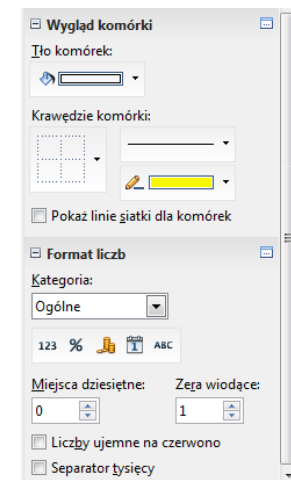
Wygląd komórki

Tło komórek:

Krawędzie komórki:

Pokaż linie siatki dla komórek

Format liczb

Kategoria:

Ogólne

123 % ABC

Miejsca dziesiętne:

0

Zera wiodące:

1

Liczby ujemne na czerwono

Separator tysięcy